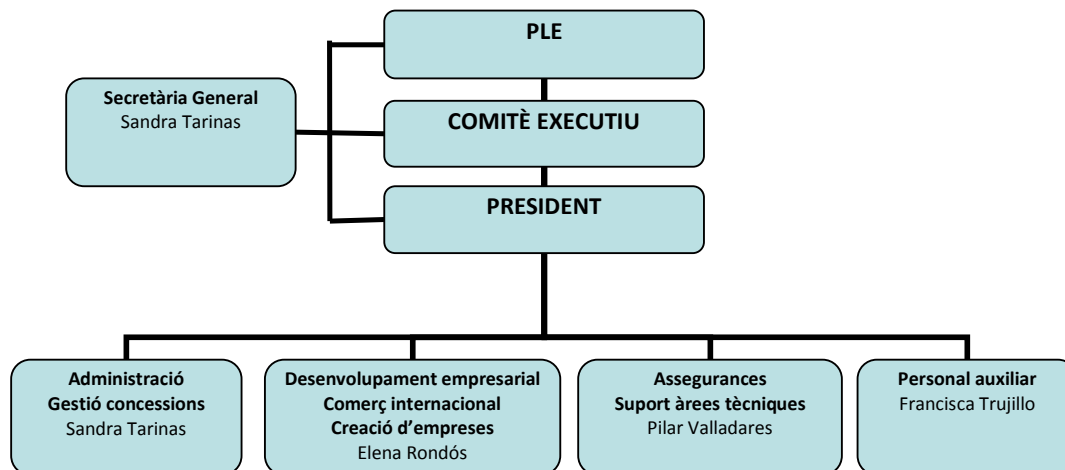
PLE

Secretària General
Sandra Tarinas

COMITÈ EXECUTIU

PRESIDENT

Administració
Gestió concessions
Sandra Tarinas

Desenvolupament empresarial
Comerç internacional
Creació d'empreses
Elena Rondós

Assegurances
Suport àrees tècniques
Pilar Valladares

Personal auxiliar
Francisca Trujillo